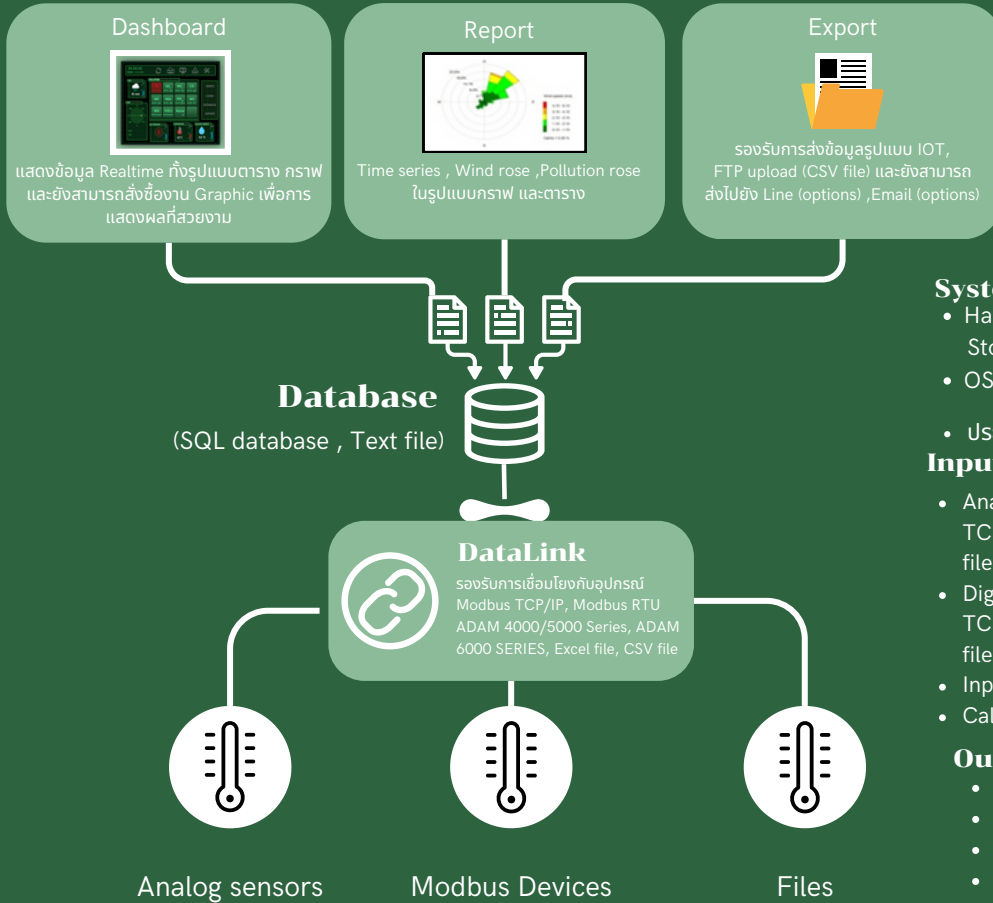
Dashboard

แสดงข้อมูล Realtime ทั้งรูปแบบตาราง กราฟ และยังสามารถสั่งซื้องาน Graphic เพื่อการแสดงผลที่สวยงาม

Report

Time series , Wind rose ,Pollution rose ในรูปแบบกราฟ และตาราง

Export

รองรับการส่งข้อมูลรูปแบบ IOT, FTP upload (CSV file) และยังสามารถส่งไปยัง Line (options) ,Email (options)

Database

(SQL database , Text file)

DataLink

รองรับการเชื่อมโยงกับอุปกรณ์ Modbus TCP/IP, Modbus RTU ADAM 4000/5000 Series, ADAM 6000 SERIES, Excel file, CSV file

Analog sensors

Modbus Devices

Files

Syst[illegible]
• Ha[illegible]
St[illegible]
• OS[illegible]
• ปร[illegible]

Inpu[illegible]
• Ana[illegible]
TC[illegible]
file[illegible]
• Dig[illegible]
TC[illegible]
file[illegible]
• Inp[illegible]
• Cal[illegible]

Ou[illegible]
•
•
•
•